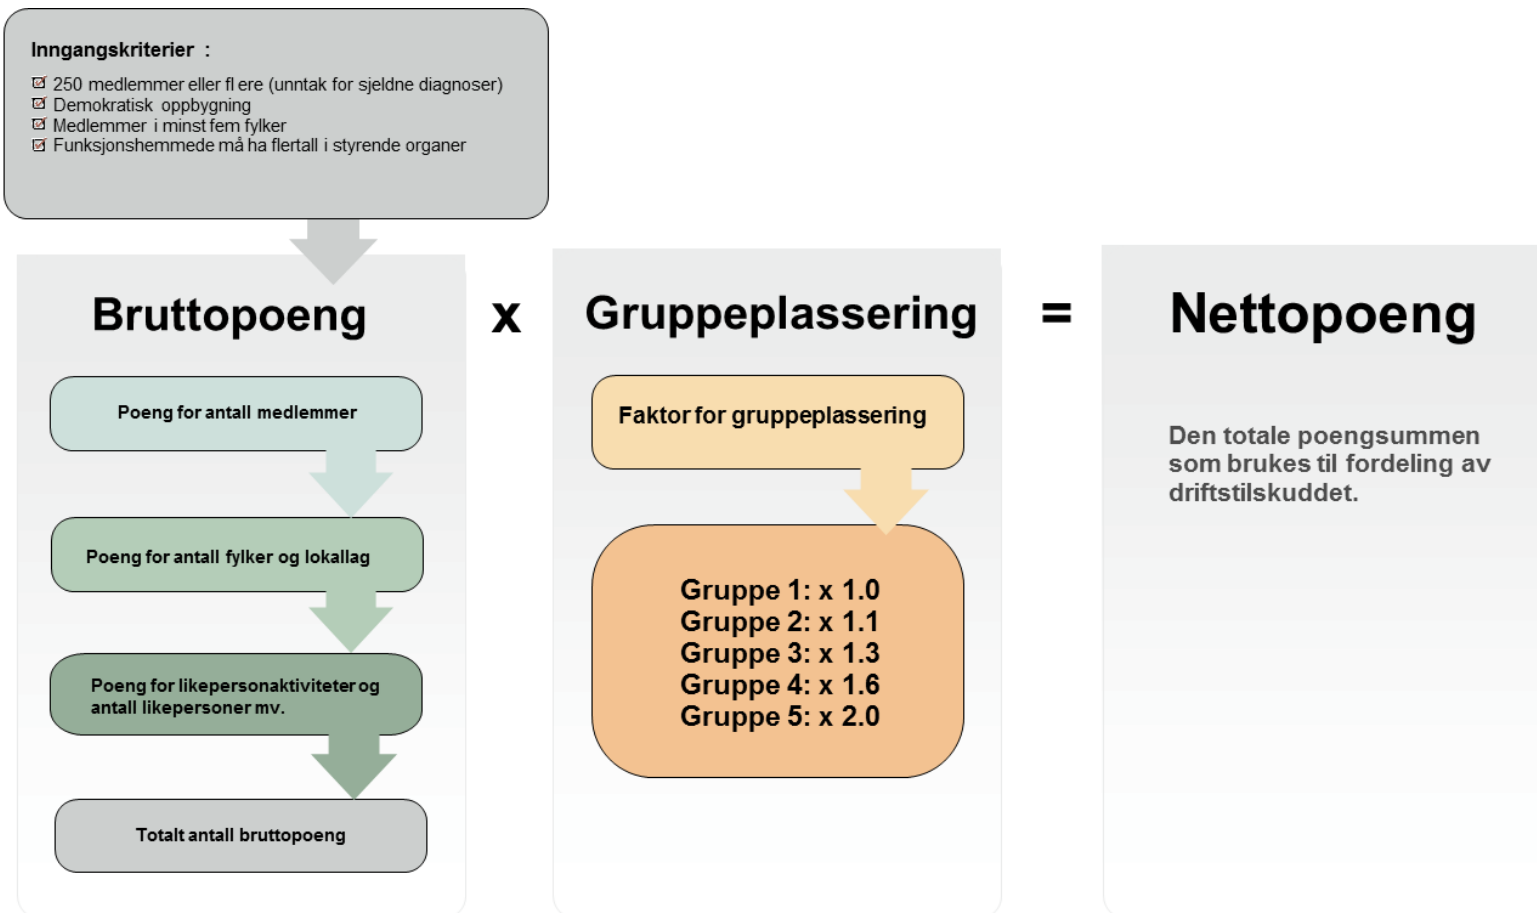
Inngangskriterier :

☑ 250 medlemmer eller fl ere (unntak for sjeldne diagnoser)
☑ Demokratisk oppbygning
☑ Medlemmer i minst fem fylker
☑ Funksjonshemmede må ha flertall i styrende organer

Bruttopoeng

Poeng for antall medlemmer

Poeng for antall fylker og lokallag

Poeng for likepersonaktiviteter og antall likepersoner mv.

Totalt antall bruttopoeng

x

Gruppeplassering

Faktor for gruppeplassering

Gruppe 1: x 1.0
Gruppe 2: x 1.1
Gruppe 3: x 1.3
Gruppe 4: x 1.6
Gruppe 5: x 2.0

=

Nettopoeng

Den totale poengsummen som brukes til fordeling av driftstilskuddet.